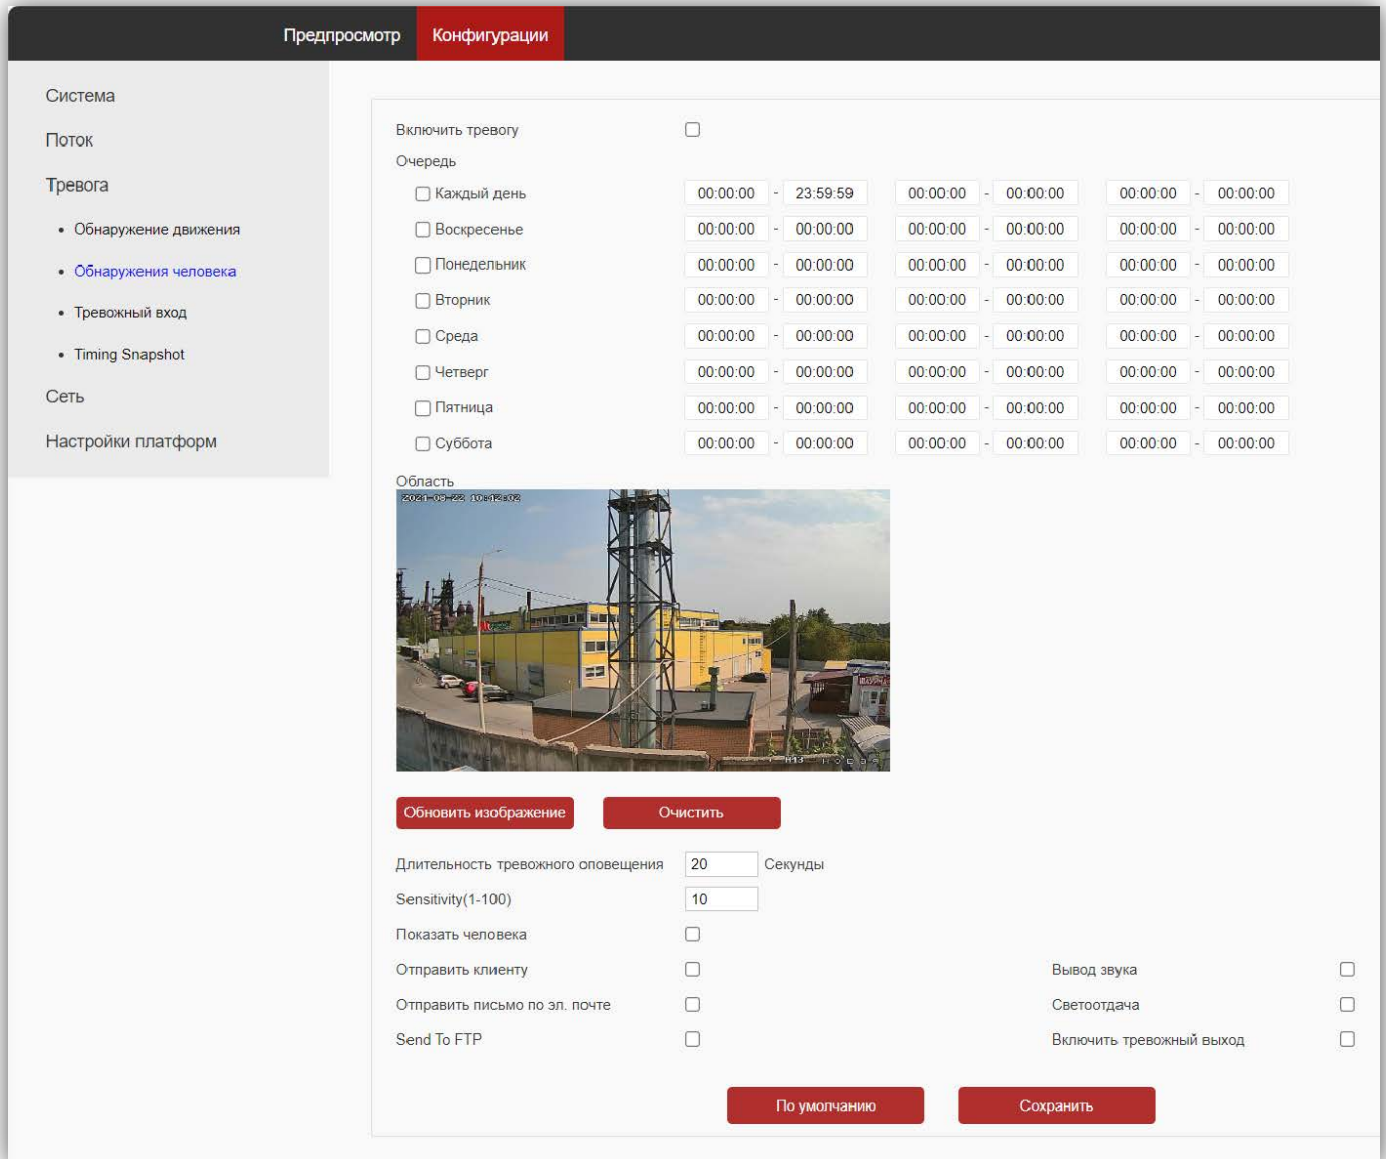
Предпросмотр Конфигурации

Система
Поток
Тревога
• Обнаружение движения
• Обнаружения человека
• Тревожный вход
• Timing Snapshot
Сеть
Настройки платформ

Включить тревогу
Очередь

| | | | | | | |
|---|---|---|---|---|---|---|
| Каждый день | 00:00:00 - 23:59:59 | | 00:00:00 - 00:00:00 | | 00:00:00 - 00:00:00 | |
| Воскресенье | 00:00:00 - 00:00:00 | | 00:00:00 - 00:00:00 | | 00:00:00 - 00:00:00 | |
| Понедельник | 00:00:00 - 00:00:00 | | 00:00:00 - 00:00:00 | | 00:00:00 - 00:00:00 | |
| Вторник | 00:00:00 - 00:00:00 | | 00:00:00 - 00:00:00 | | 00:00:00 - 00:00:00 | |
| Среда | 00:00:00 - 00:00:00 | | 00:00:00 - 00:00:00 | | 00:00:00 - 00:00:00 | |
| Четверг | 00:00:00 - 00:00:00 | | 00:00:00 - 00:00:00 | | 00:00:00 - 00:00:00 | |
| Пятница | 00:00:00 - 00:00:00 | | 00:00:00 - 00:00:00 | | 00:00:00 - 00:00:00 | |
| Суббота | 00:00:00 - 00:00:00 | | 00:00:00 - 00:00:00 | | 00:00:00 - 00:00:00 | |

Область
2021-09-22 10:42:02

Обновить изображение Очистить

Длительность тревожного оповещения 20 Секунды
Sensitivity(1-100) 10
Показать человека
Отправить клиенту
Отправить письмо по эл. почте
Send To FTP
Вывод звука
Светоотдача
Включить тревожный выход

По умолчанию Сохранить